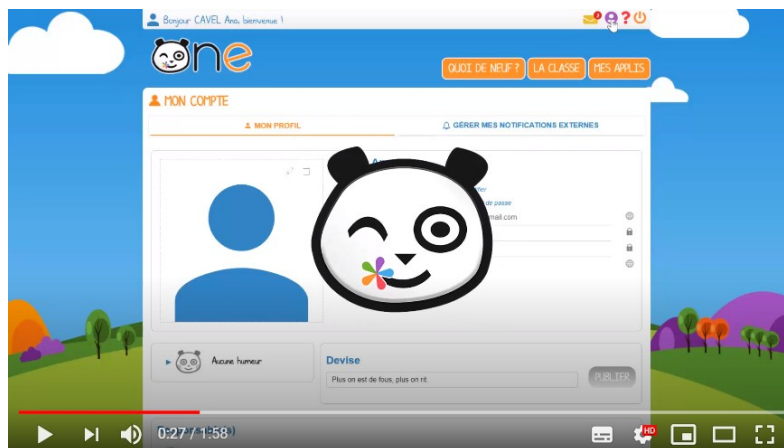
Bonjour CAVEL Ana, bienvenue !

ne

QUOI DE NEUF ? LA CLASSE MES APPLIS

MON COMPTE

MON PROFIL

GÉRER MES NOTIFICATIONS EXTERNES

A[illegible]

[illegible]fier

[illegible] de passe

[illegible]mail.com

Aucune humeur

Devise

Plus on est de fous, plus on rit.

PUBLIER

0:27 / 1:58

HD